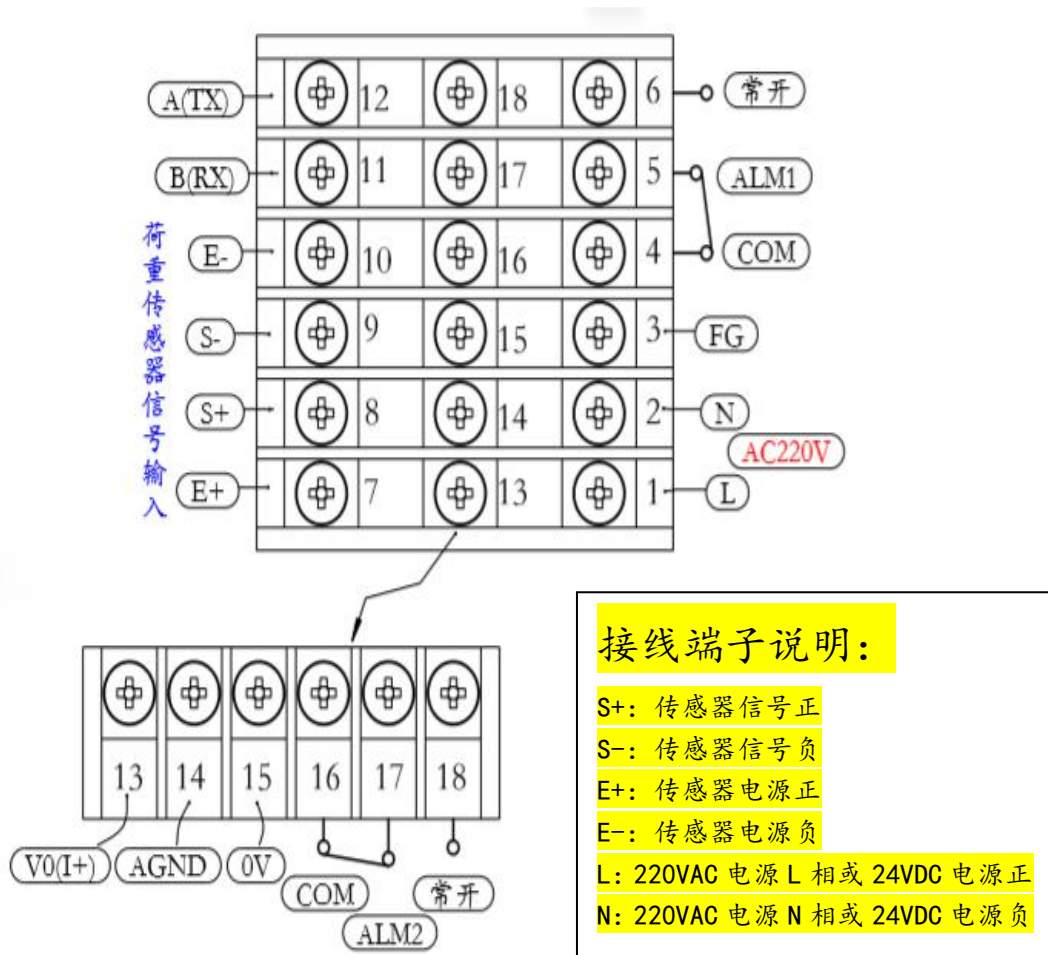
A(TX) 12 18 6 常开
B(RX) 11 17 5 ALM1
E- 10 16 4 COM
S- 9 15 3 FG
S+ 8 14 2 N
E+ 7 13 1 L
AC220V

荷重传感器信号输入

13 14 15 16 17 18
V0(I+) AGND 0V COM ALM2 常开

接线端子说明:

S+: 传感器信号正

S-: 传感器信号负

E+: 传感器电源正

E-: 传感器电源负

L: 220VAC 电源 L 相或 24VDC 电源正

N: 220VAC 电源 N 相或 24VDC 电源负